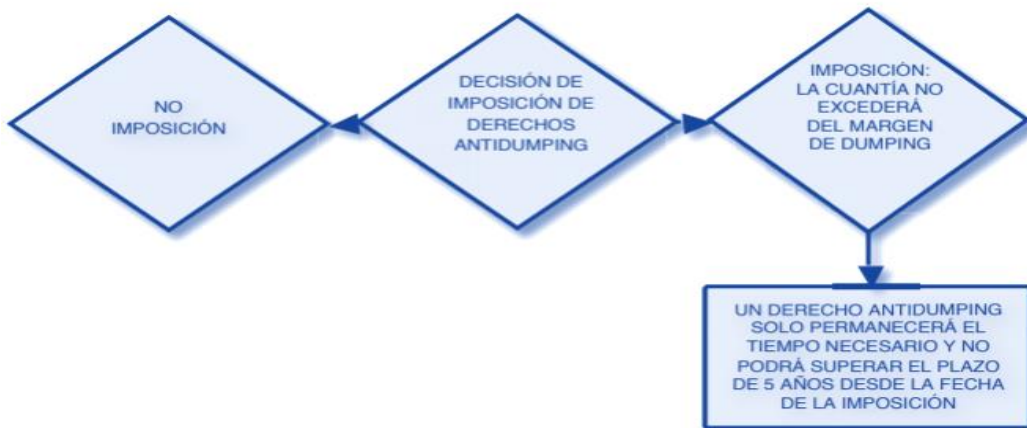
NO IMPOSICIÓN

DECISIÓN DE IMPOSICIÓN DE DERECHOS ANTIDUMPING

IMPOSICIÓN: LA CUANTÍA NO EXCEDERÁ DEL MARGEN DE DUMPING

UN DERECHO ANTIDUMPING SOLO PERMANECERÁ EL TIEMPO NECESARIO Y NO PODRÁ SUPERAR EL PLAZO DE 5 AÑOS DESDE LA FECHA DE LA IMPOSICIÓN